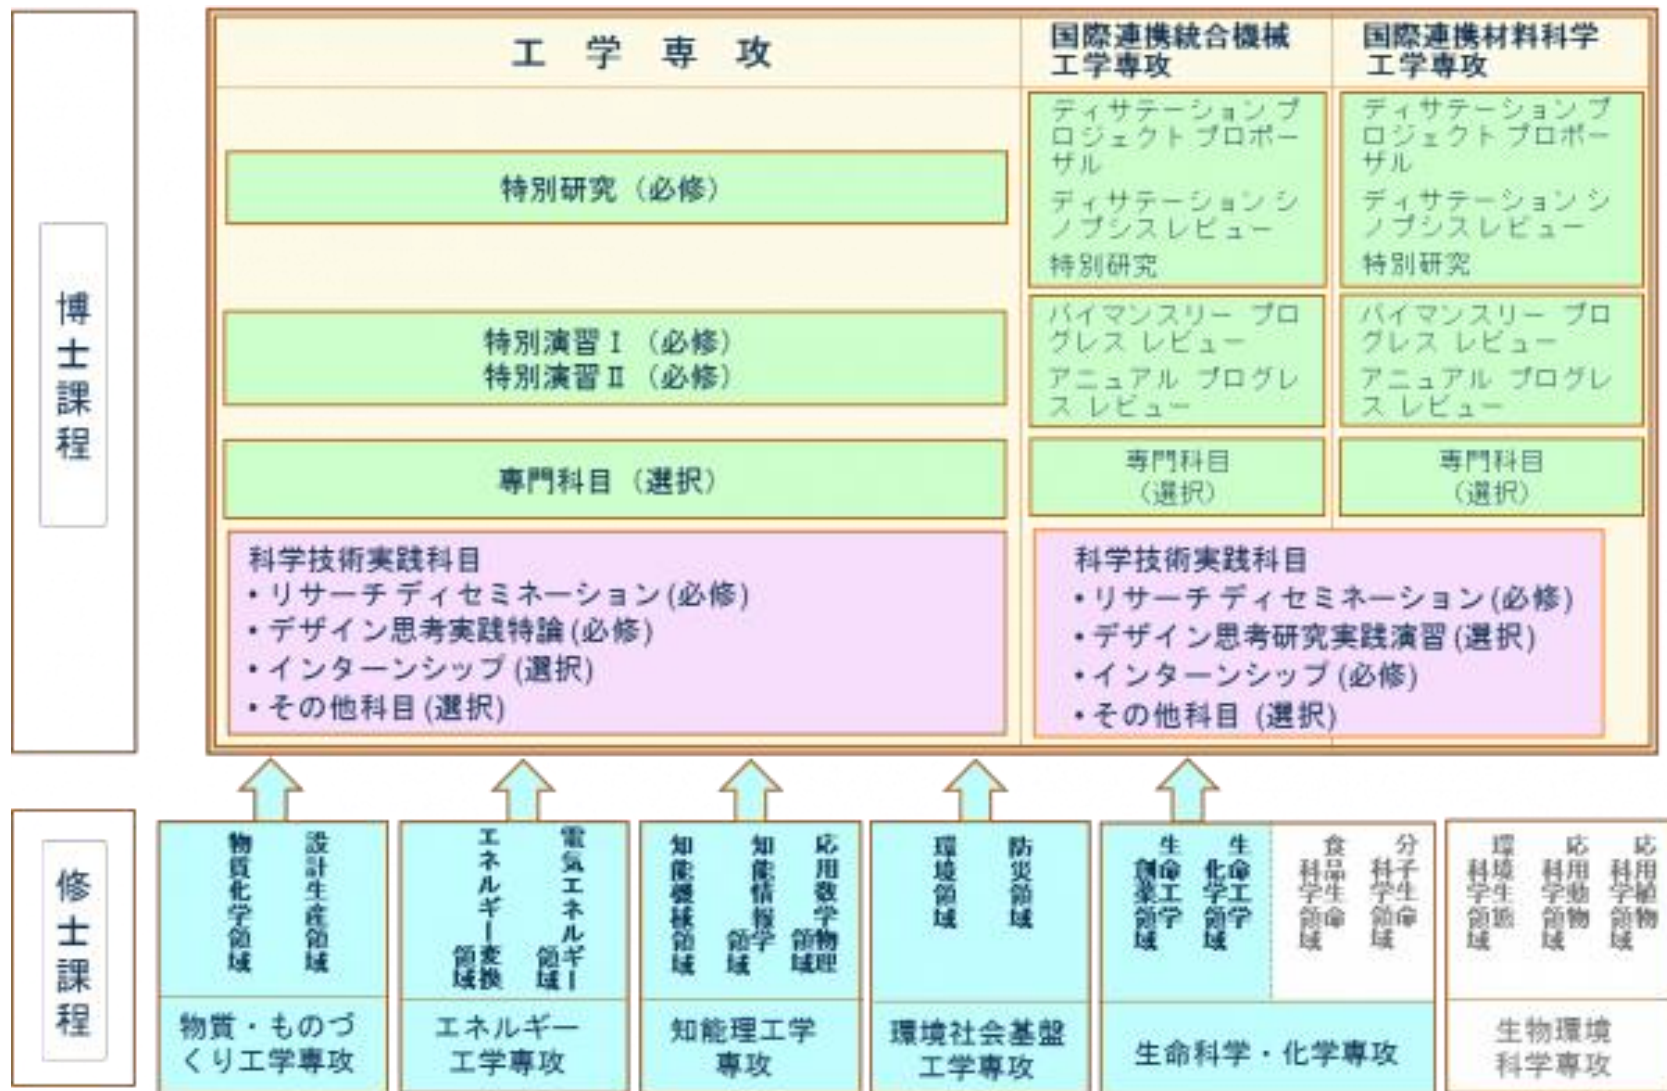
博士課程

工 学 専 攻

国際連携統合機械工学専攻

国際連携材料科学工学専攻

特別研究（必修）

ディサテーションプロジェクトプロポーザル
ディサテーションシノプシスレビュー
特別研究

ディサテーションプロジェクトプロポーザル
ディサテーションシノプシスレビュー
特別研究

特別演習Ⅰ（必修）
特別演習Ⅱ（必修）

バイマンスリー プログレス レビュー
アニュアル プログレス レビュー

バイマンスリー プログレス レビュー
アニュアル プログレス レビュー

専門科目（選択）

専門科目（選択）

専門科目（選択）

科学技術実践科目
・リサーチ ディセミネーション(必修)
・デザイン思考実践特論(必修)
・インターンシップ(選択)
・その他科目(選択)

科学技術実践科目
・リサーチ ディセミネーション(必修)
・デザイン思考研究実践演習(選択)
・インターンシップ(必修)
・その他科目 (選択)

修士課程

物質化学領域
設計生産領域
物質・ものづくり工学専攻

エネルギー変換領域
電気エネルギー領域
エネルギー工学専攻

知能機械領域
知能情報学領域
応用数学物理領域
知能理工学専攻

環境領域
防災領域
環境社会基盤工学専攻

生命創薬工学領域
生命化学工学領域
食品生命科学領域
分子生命科学領域
生命科学・化学専攻

環境科学生態領域
応用動物科学領域
応用植物科学領域
生物環境科学専攻